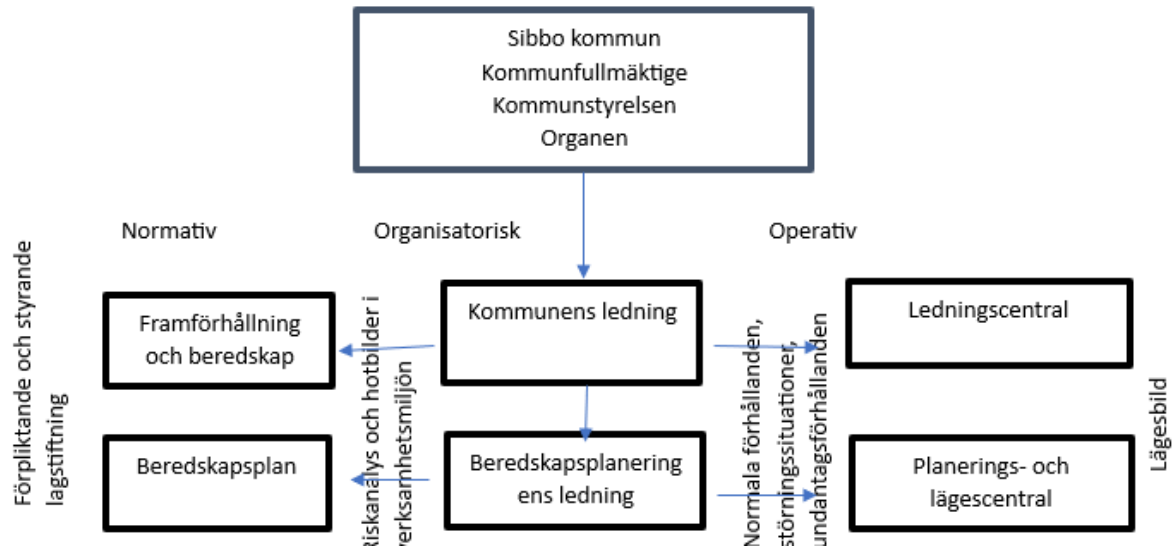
Sibbo kommun
Kommunfullmäktige
Kommunstyrelsen
Organen

Normativ

Organisatorisk

Operativ

Förpliktande och styrande lagstiftning

Framförhållning och beredskap

Riskanalys och hotbilder i verksamhetsmiljön

Kommunens ledning

Normala förhållanden, störningssituationer, undantagsförhållanden

Ledningscentral

Lägesbild

Beredskapsplan

Beredskapsplaneringens ledning

Planerings- och lägescentral